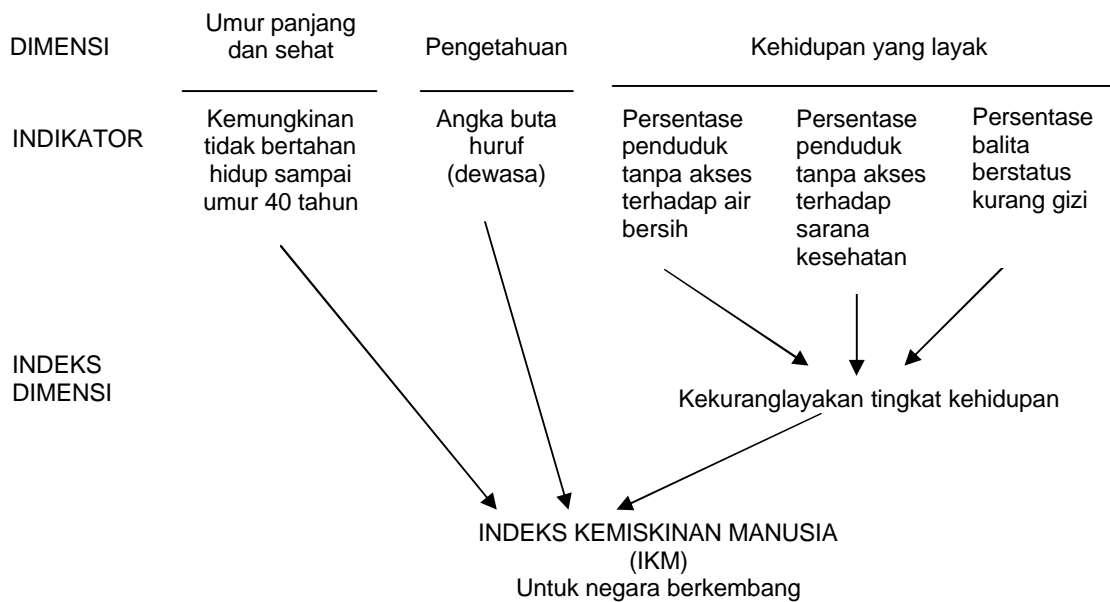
DIMENSI

Umur panjang dan sehat

Pengetahuan

Kehidupan yang layak

INDIKATOR

Kemungkinan tidak bertahan hidup sampai umur 40 tahun

Angka buta huruf (dewasa)

Persentase penduduk tanpa akses terhadap air bersih

Persentase penduduk tanpa akses terhadap sarana kesehatan

Persentase balita berstatus kurang gizi

INDEKS DIMENSI

Kekuranglayakan tingkat kehidupan

INDEKS KEMISKINAN MANUSIA (IKM)
Untuk negara berkembang